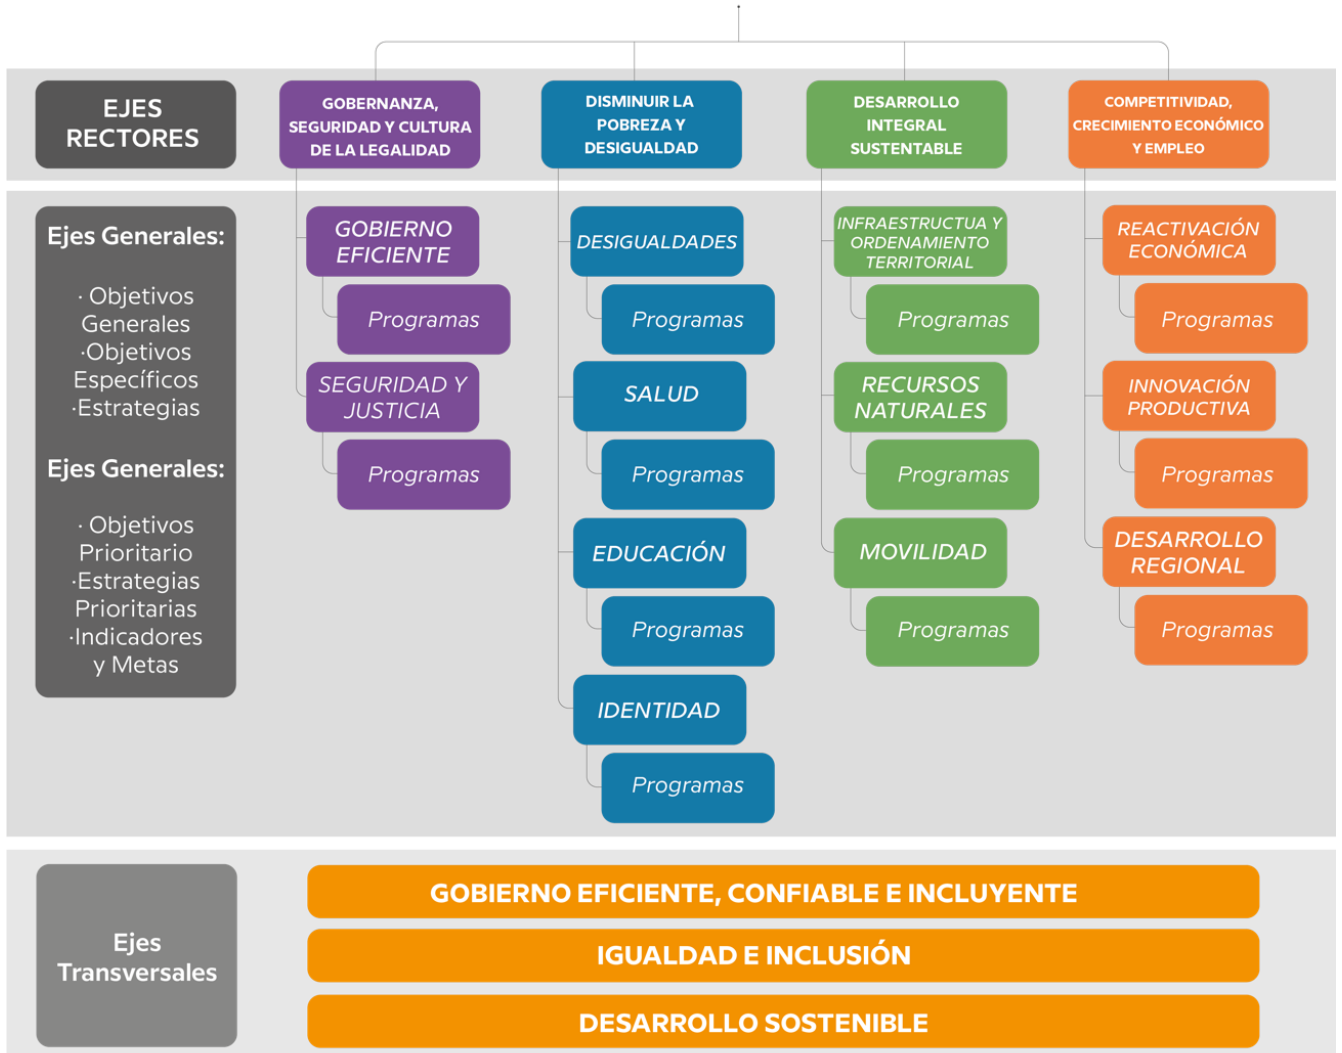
EJES RECTORES

GOBERNANZA, SEGURIDAD Y CULTURA DE LA LEGALIDAD

DISMINUIR LA POBREZA Y DESIGUALDAD

DESARROLLO INTEGRAL SUSTENTABLE

COMPETITIVIDAD, CRECIMIENTO ECONÓMICO Y EMPLEO

Ejes Generales:

· Objetivos Generales
·Objetivos Específicos
·Estrategias

Ejes Generales:

· Objetivos Prioritario
·Estrategias Prioritarias
·Indicadores y Metas

GOBIERNO EFICIENTE

Programas

SEGURIDAD Y JUSTICIA

Programas

DESIGUALDADES

Programas

SALUD

Programas

EDUCACIÓN

Programas

IDENTIDAD

Programas

INFRAESTRUCTUA Y ORDENAMIENTO TERRITORIAL

Programas

RECURSOS NATURALES

Programas

MOVILIDAD

Programas

REACTIVACIÓN ECONÓMICA

Programas

INNOVACIÓN PRODUCTIVA

Programas

DESARROLLO REGIONAL

Programas

Ejes Transversales

GOBIERNO EFICIENTE, CONFIABLE E INCLUYENTE

IGUALDAD E INCLUSIÓN

DESARROLLO SOSTENIBLE